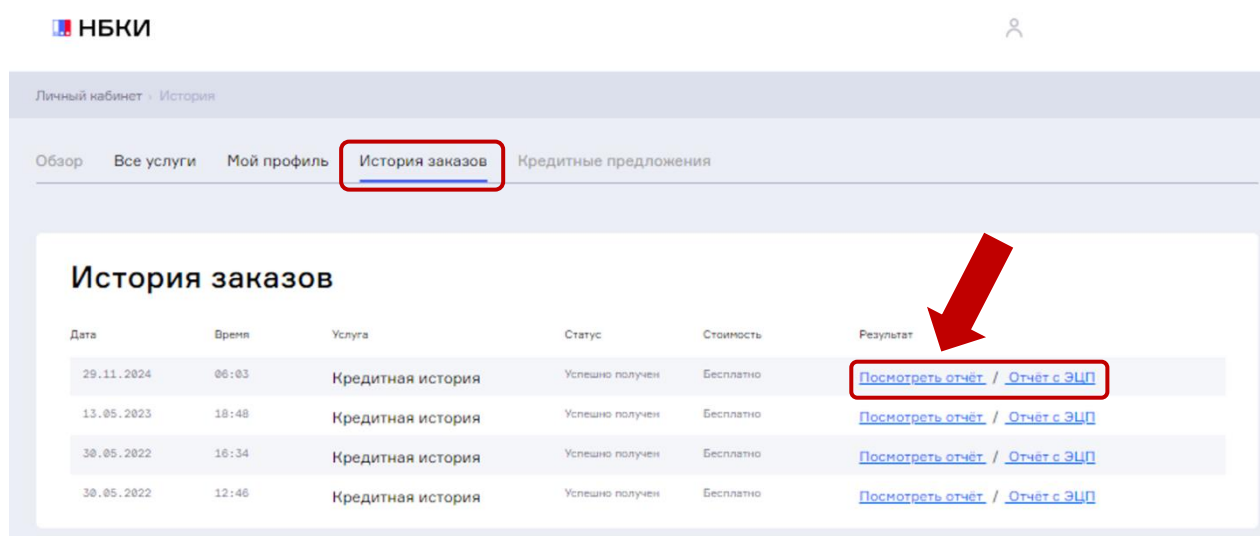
НБКИ

Личный кабинет › История

Обзор Все услуги Мой профиль История заказов Кредитные предложения

История заказов

| Дата | Время | Услуга | Статус | Стоимость | Результат |
|---|---|---|---|---|---|
| 29.11.2024 | 06:03 | Кредитная история | Успешно получен | Бесплатно | Посмотреть отчёт / Отчёт с ЭЦП |
| 13.05.2023 | 18:48 | Кредитная история | Успешно получен | Бесплатно | Посмотреть отчёт / Отчёт с ЭЦП |
| 30.05.2022 | 16:34 | Кредитная история | Успешно получен | Бесплатно | Посмотреть отчёт / Отчёт с ЭЦП |
| 30.05.2022 | 12:46 | Кредитная история | Успешно получен | Бесплатно | Посмотреть отчёт / Отчёт с ЭЦП |